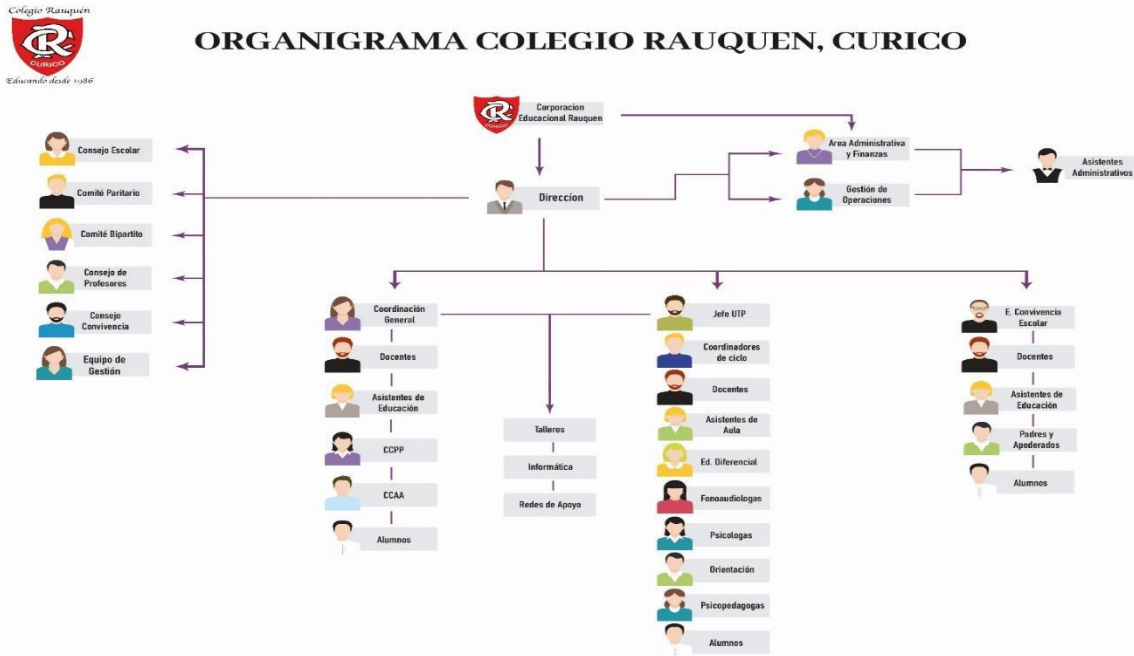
Colegio Rauquén
CR
CURICO
Educando desde 1986

ORGANIGRAMA COLEGIO RAUQUEN, CURICO

Corporacion Educacional Rauquen

Consejo Escolar
Comité Paritario
Comité Bipartito
Consejo de Profesores
Consejo Convivencia
Equipo de Gestión

Direccion

Area Administrativa y Finanzas
Gestión de Operaciones
Asistentes Administrativos

Coordinación General
Docentes
Asistentes de Educación
CCPP
CCAA
Alumnos

Talleres
Informática
Redes de Apoyo

Jefe UTP
Coordinadores de ciclo
Docentes
Asistentes de Aula
Ed. Diferencial
Fonoaudiologas
Psicologas
Orientación
Psicopedagogas
Alumnos

E. Convivencia Escolar
Docentes
Asistentes de Educación
Padres y Apoderados
Alumnos